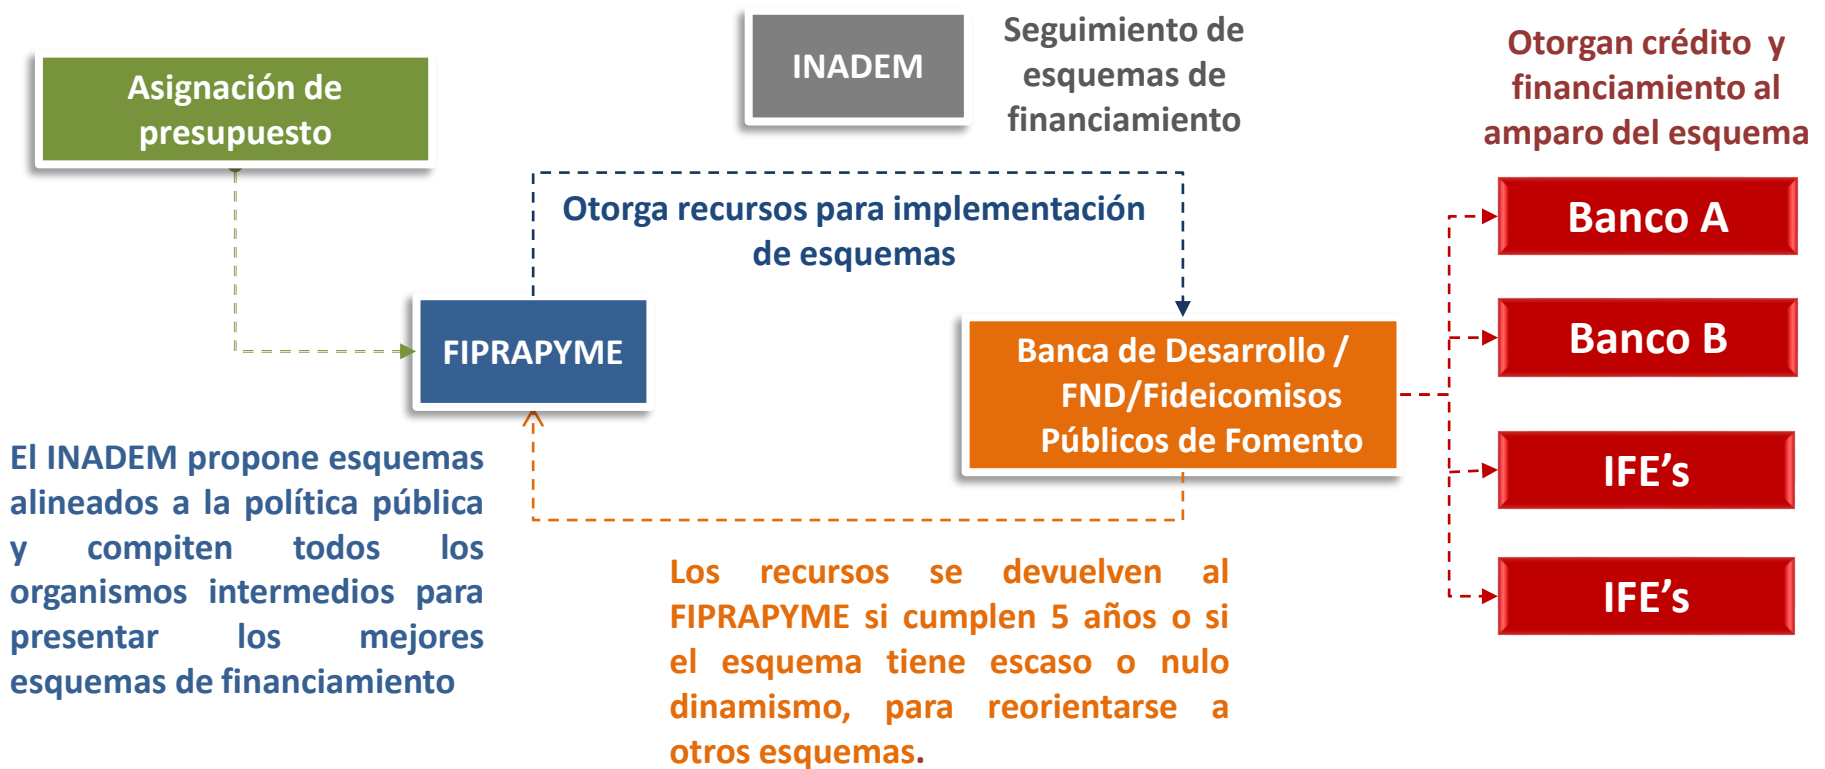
Asignación de presupuesto

INADEM

Seguimiento de esquemas de financiamiento

Otorgan crédito y financiamiento al amparo del esquema

Otorga recursos para implementación de esquemas

FIPRAPYME

Banca de Desarrollo / FND/Fideicomisos Públicos de Fomento

Banco A

Banco B

IFE’s

IFE’s

El INADEM propone esquemas alineados a la política pública y compiten todos los organismos intermedios para presentar los mejores esquemas de financiamiento

Los recursos se devuelven al FIPRAPYME si cumplen 5 años o si el esquema tiene escaso o nulo dinamismo, para reorientarse a otros esquemas.